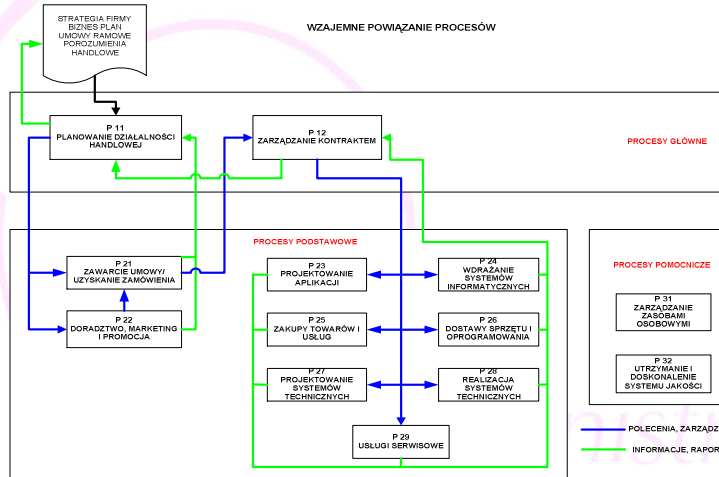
STRATEGIA FIRMY
BIZNES PLAN
UMOWY RAMOWE
POROZUMIENIA
HANDLOWE

WZAJEMNE POWIĄZANIE PROCESÓW

P 11
PLANOWANIE DZIAŁALNOŚCI HANDLOWEJ

P 12
ZARZĄDZANIE KONTRAKTEM

PROCESY GŁÓWNE

PROCESY PODSTAWOWE

P 21
ZAWARCIE UMOWY/
UZYSKANIE ZAMÓWIENIA

P 22
DORADZTWO, MARKETING I PROMOCJA

P 23
PROJEKTOWANIE APLIKACJI

P 24
WDRAŻANIE SYSTEMÓW INFORMATYCZNYCH

P 25
ZAKUPY TOWARÓW I USŁUG

P 26
DOSTAWY SPRZĘTU I OPROGRAMOWANIA

P 27
PROJEKTOWANIE SYSTEMÓW TECHNICZNYCH

P 28
REALIZACJA SYSTEMÓW TECHNICZNYCH

P 29
USŁUGI SERWISOWE

PROCESY POMOCNICZE

P 31
ZARZĄDZANIE ZASOBAMI OSOBOWYMI

P 32
UTRZYMANIE I DOSKONALENIE SYSTEMU JAKOŚCI

POLECENIA, ZARZĄD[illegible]

INFORMACJE, RAPOR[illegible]